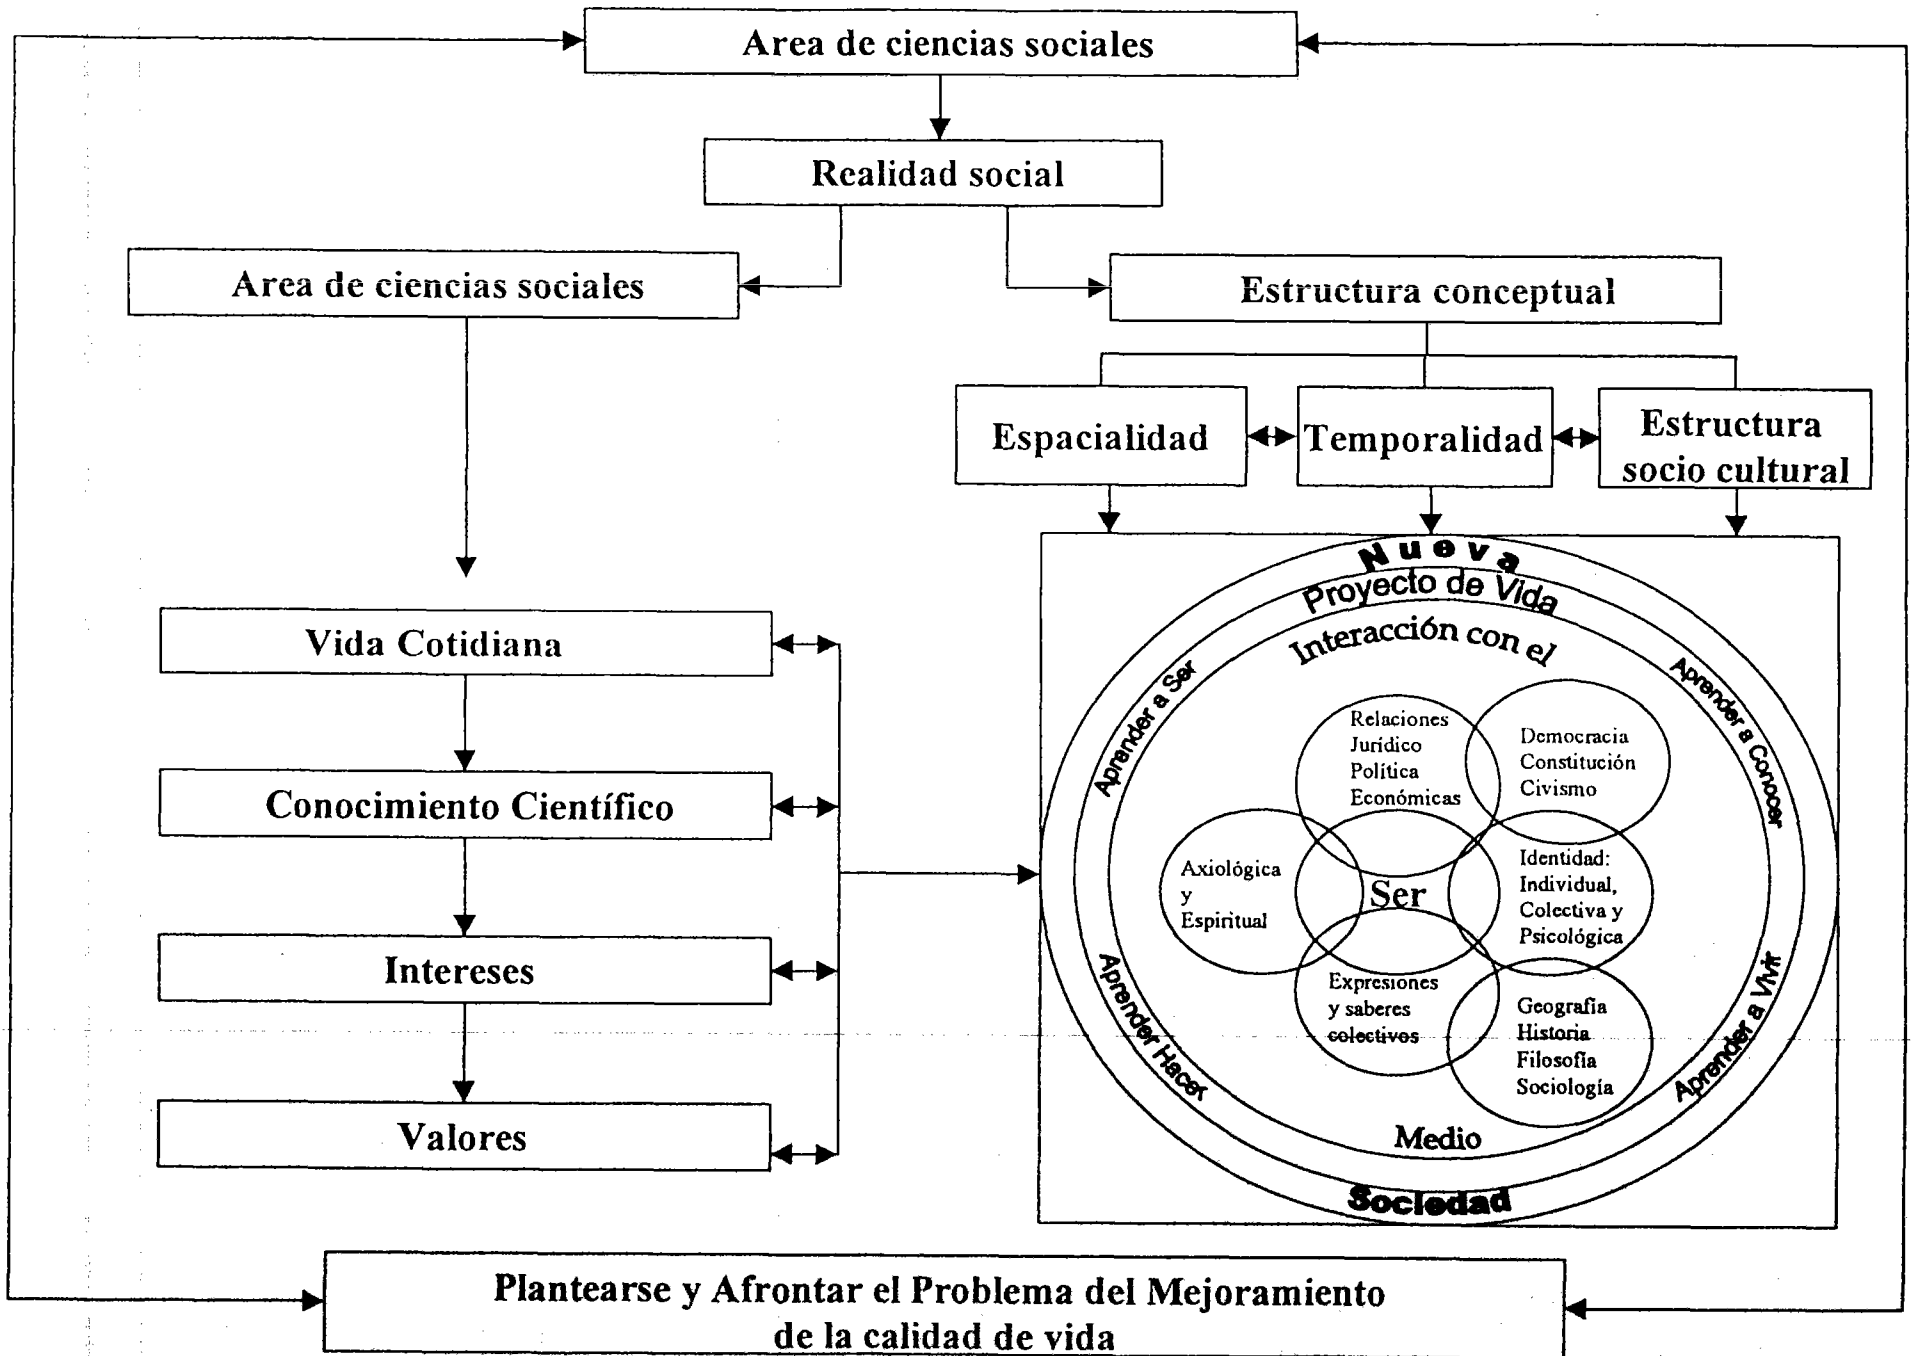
Area de ciencias sociales

Realidad social

Area de ciencias sociales

Estructura conceptual

Espacialidad

Temporalidad

Estructura socio cultural

Vida Cotidiana

Conocimiento Científico

Intereses

Valores

Nueva

Proyecto de Vida

Interacción con el

Aprender a Ser

Aprender a Conocer

Aprender Hacer

Aprender a Vivir

Relaciones Jurídico Política Económicas

Democracia Constitución Civismo

Axiológica y Espiritual

Ser

Identidad: Individual, Colectiva y Psicológica

Expresiones y saberes colectivos

Geografía Historia Filosofía Sociología

Medio

Sociedad

Plantearse y Afrontar el Problema del Mejoramiento de la calidad de vida